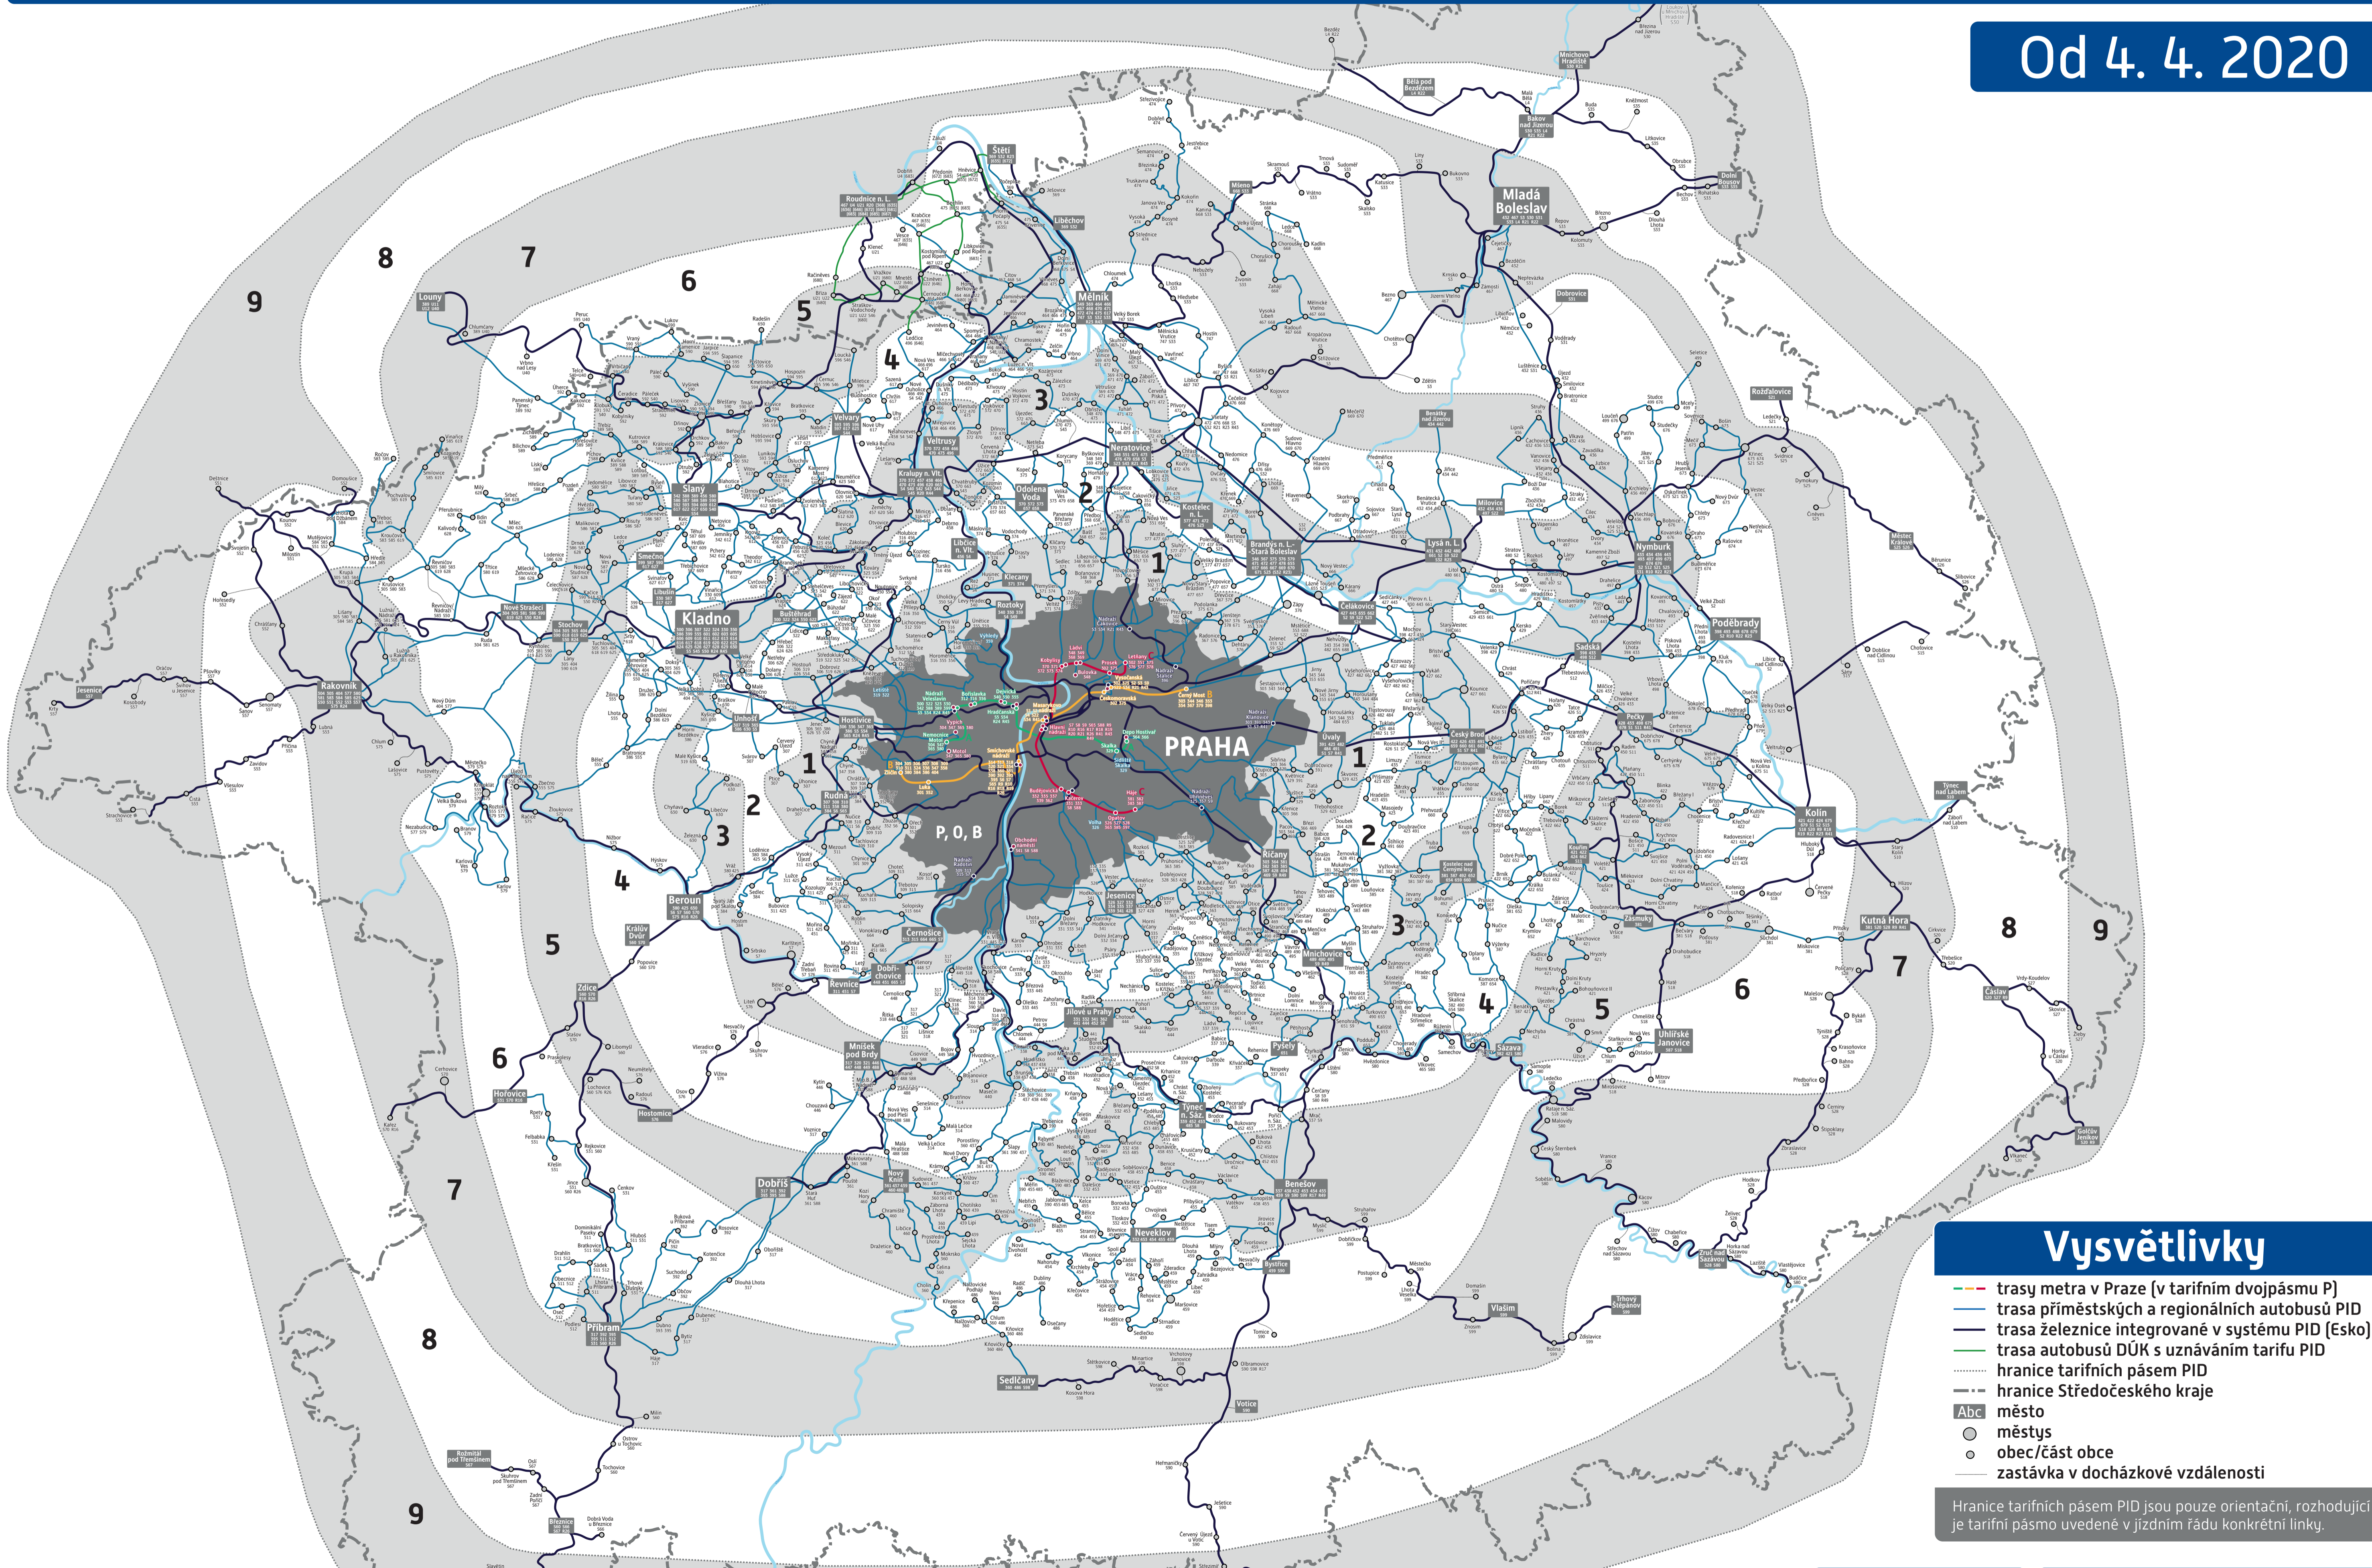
Od 4. 4. 2020

9
8
7
6
5
4
3
2
1
P, 0, B
PRAHA
1
2
3
4
5
6
7
8
9

Louny
Roudnice n. L.
Štětí
Mělník
Mladá Boleslav
Bakov nad Jizerou
Mnichovo Hradiště
Kralupy n. Vlt.
Neratovice
Veltrusy
Slaný
Kladno
Rakovník
Stochov
Nové Strašecí
Unhošť
Hostivice
Rudná
Beroun
Králův Dvůr
Zdice
Hořovice
Hostomice
Dobříš
Příbram
Rožmitál pod Třemšínem
Březnice
Mníšek pod Brdy
Řevnice
Dobřichovice
Černošice
Jílové u Prahy
Nový Knín
Sedlčany
Neveklov
Benešov
Týnec n. Sáz.
Vlašim
Votice
Bystřice
Pyšely
Sázava
Uhlířské Janovice
Kutná Hora
Čáslav
Kolín
Kostelec n. Č. L.
Český Brod
Říčany
Úvaly
Mnichovice
Čelákovice
Brandýs n. L.-Stará Boleslav
Lysá n. L.
Milovice
Nymburk
Poděbrady
Sadská
Pečky
Kouřim
Zásmuky
Odolena Voda
Kostelec n. L.
Libčice n. Vlt.
Roztoky
Libochovice
Dobrovice
Benátky nad Jizerou
Mšeno
Budyně
Jesenice
Vysvětlivky
trasy metra v Praze (v tarifním dvojpásmu P)
trasa příměstských a regionálních autobusů PID
trasa železnice integrované v systému PID (Esko)
trasa autobusů DÚK s uznáváním tarifu PID
hranice tarifních pásem PID
hranice Středočeského kraje
Abc město
městys
obec/část obce
zastávka v docházkové vzdálenosti
Hranice tarifních pásem PID jsou pouze orientační, rozhodující je tarifní pásmo uvedené v jízdním řádu konkrétní linky.